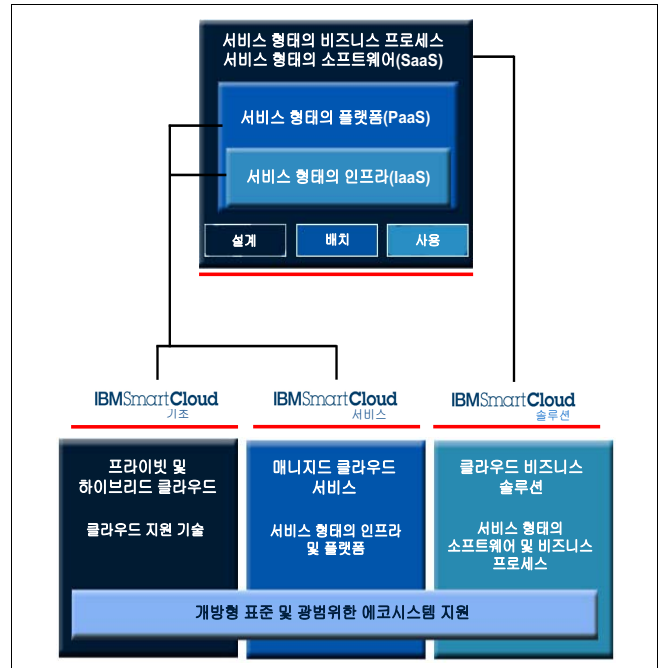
서비스 형태의 비즈니스 프로세스
서비스 형태의 소프트웨어(SaaS)

서비스 형태의 플랫폼(PaaS)

서비스 형태의 인프라(IaaS)

설계

배치

사용

IBMSmartCloud
기초

IBMSmartCloud
서비스

IBMSmartCloud
솔루션

프라이빗 및 하이브리드 클라우드

클라우드 지원 기술

매니지드 클라우드 서비스

서비스 형태의 인프라 및 플랫폼

클라우드 비즈니스 솔루션

서비스 형태의 소프트웨어 및 비즈니스 프로세스

개방형 표준 및 광범위한 에코시스템 지원